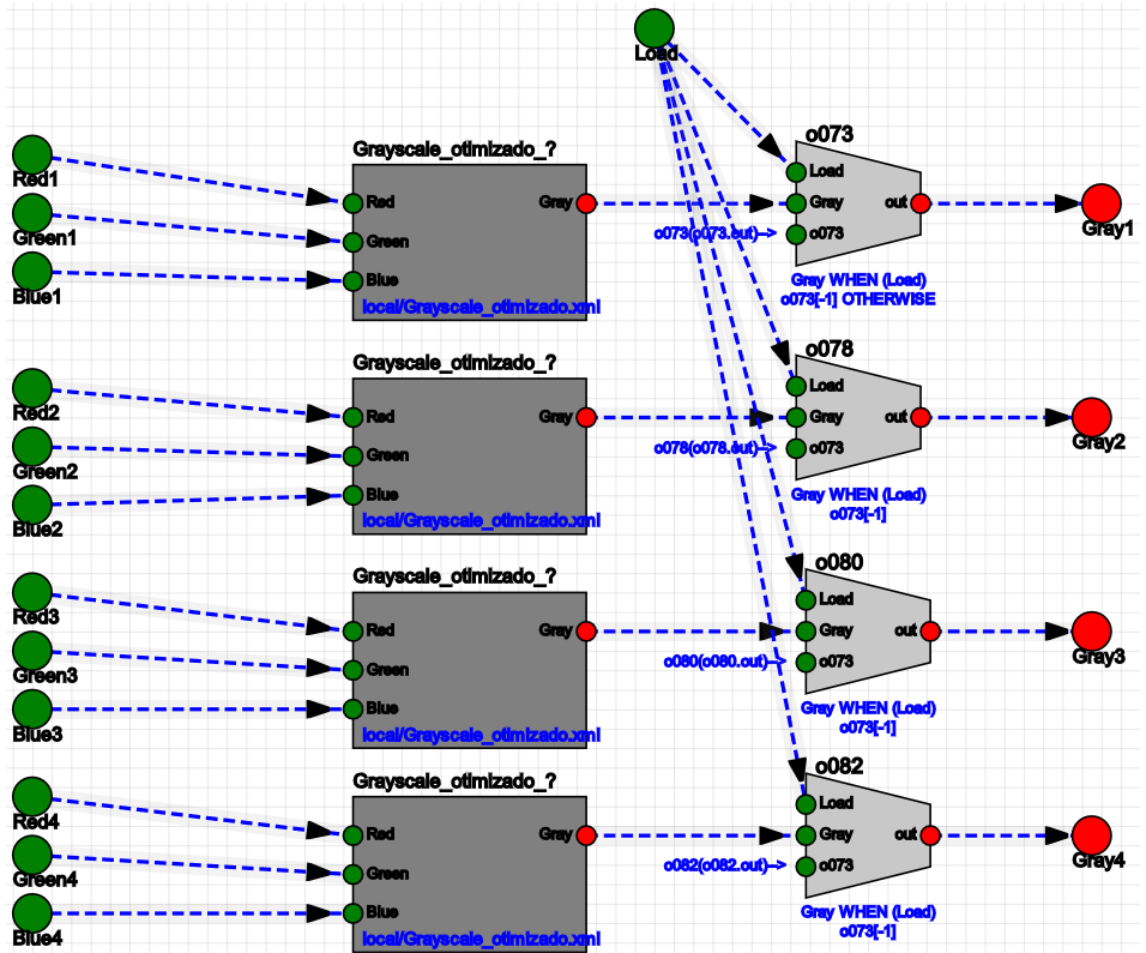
Load

Grayscale_otimizado_?
Red1
Green1
Blue1
Red
Green
Blue
Gray
local/Grayscale_otimizado.xml

o073
Load
Gray
o073
out
o073(o073.out)-->
Gray WHEN (Load)
o073[-1] OTHERWISE
Gray1

Grayscale_otimizado_?
Red2
Green2
Blue2
Red
Green
Blue
Gray
local/Grayscale_otimizado.xml

o078
Load
Gray
o073
out
o078(o078.out)-->
Gray WHEN (Load)
o073[-1]
Gray2

Grayscale_otimizado_?
Red3
Green3
Blue3
Red
Green
Blue
Gray
local/Grayscale_otimizado.xml

o080
Load
Gray
o073
out
o080(o080.out)-->
Gray WHEN (Load)
o073[-1]
Gray3

Grayscale_otimizado_?
Red4
Green4
Blue4
Red
Green
Blue
Gray
local/Grayscale_otimizado.xml

o082
Load
Gray
o073
out
o082(o082.out)-->
Gray WHEN (Load)
o073[-1]
Gray4